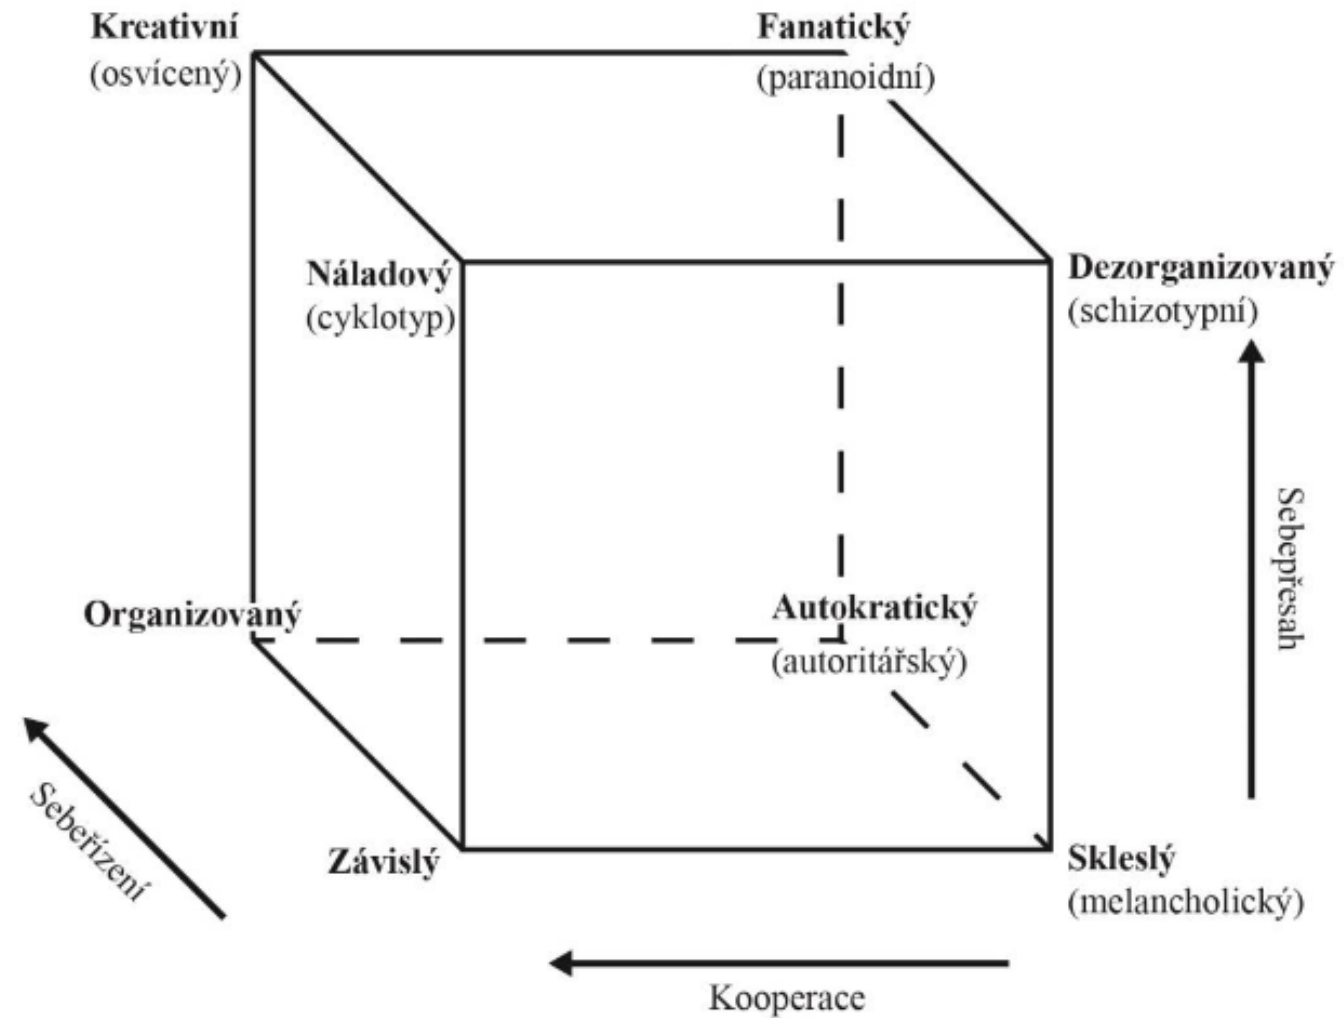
Kreativní
(osvícený)

Fanatický
(paranoidní)

Náladový
(cyklotyp)

Dezorganizovaný
(schizotypní)

Sebepřesah

Organizovaný

Autokratický
(autoritářský)

Sebeřízení

Závislý

Sklesly
(melancholický)

Kooperace